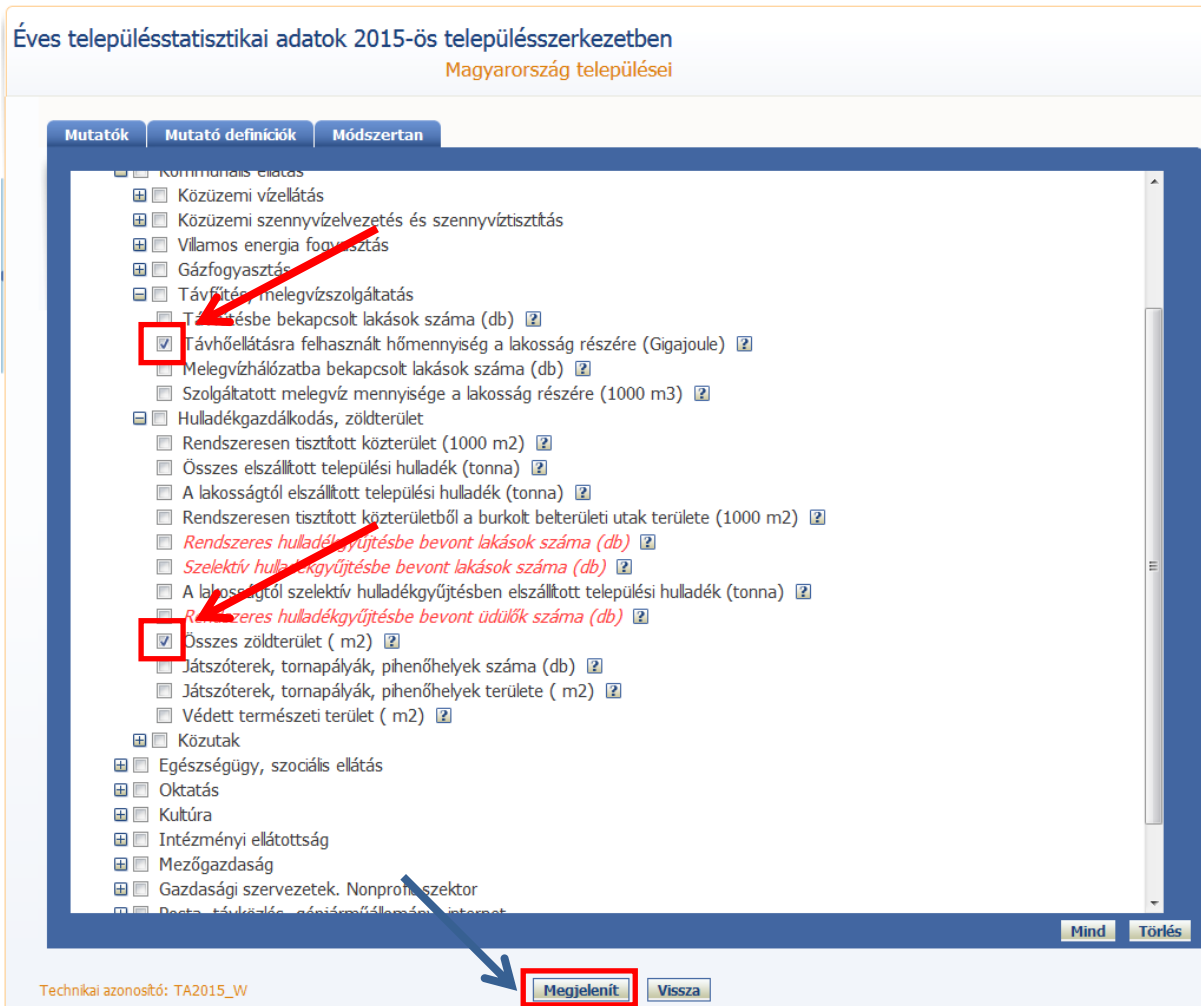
Éves településstatisztikai adatok 2015-ös településszerkezetben
Magyarország települései

Mutatók | Mutató definíciók | Módszertan

Kommunális ellátás
Közüzemi vízellátás
Közüzemi szennyvízelvezetés és szennyvíztisztítás
Villamos energia fogyasztás
Gázfogyasztás
Távfűtés, melegvízszolgáltatás
Távfűtésbe bekapcsolt lakások száma (db)
Távhőellátásra felhasznált hőmennyiség a lakosság részére (Gigajoule)
Melegvízhálózatba bekapcsolt lakások száma (db)
Szolgáltatott melegvíz mennyisége a lakosság részére (1000 m3)
Hulladékgazdálkodás, zöldterület
Rendszeresen tisztított közterület (1000 m2)
Összes elszállított települési hulladék (tonna)
A lakosságtól elszállított települési hulladék (tonna)
Rendszeresen tisztított közterületből a burkolt belterületi utak területe (1000 m2)
Rendszeres hulladékgyűjtésbe bevont lakások száma (db)
Szelektív hulladékgyűjtésbe bevont lakások száma (db)
A lakosságtól szelektív hulladékgyűjtésben elszállított települési hulladék (tonna)
Rendszeres hulladékgyűjtésbe bevont üdülők száma (db)
Összes zöldterület ( m2)
Játszóterek, tornapályák, pihenőhelyek száma (db)
Játszóterek, tornapályák, pihenőhelyek területe ( m2)
Védett természeti terület ( m2)
Közutak
Egészségügy, szociális ellátás
Oktatás
Kultúra
Intézményi ellátottság
Mezőgazdaság
Gazdasági szervezetek. Nonprofit szektor
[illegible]

Mind Törlés

Technikai azonosító: TA2015_W
Megjelenít Vissza